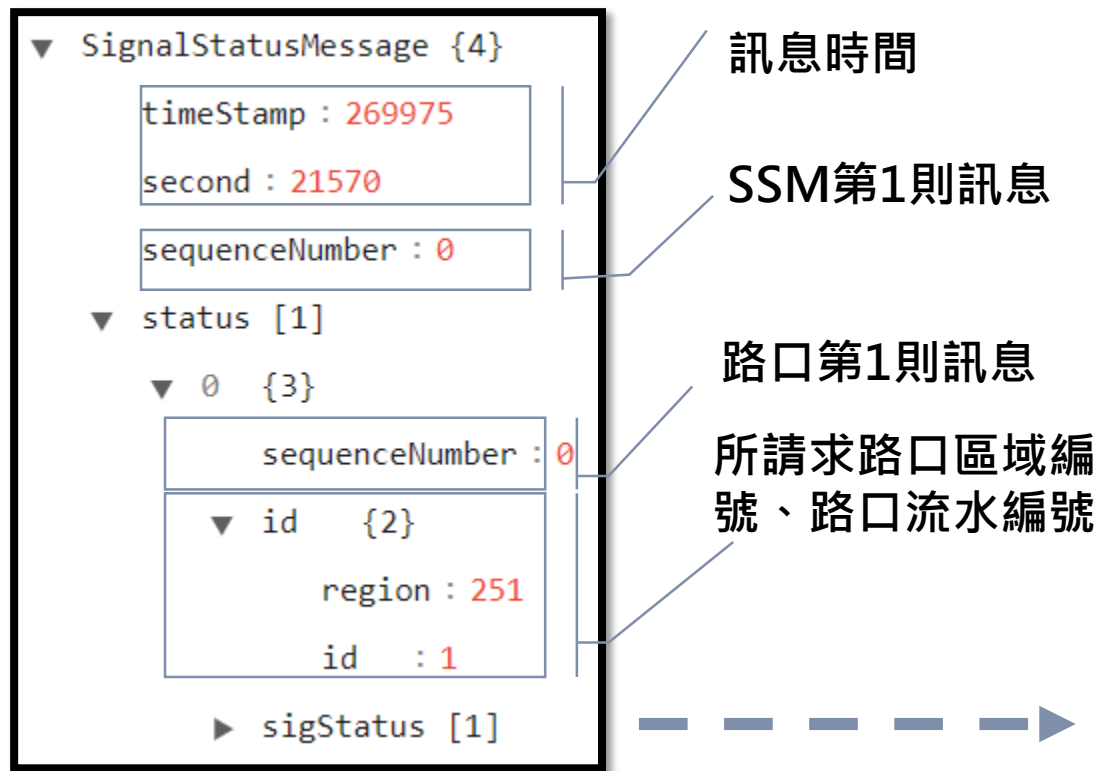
▼ SignalStatusMessage {4}

timeStamp : 269975

second : 21570

sequenceNumber : 0

▼ status [1]

▼ 0 {3}

sequenceNumber : 0

▼ id {2}

region : 251

id : 1

▶ sigStatus [1]

訊息時間

SSM第1則訊息

路口第1則訊息

所請求路口區域編號、路口流水編號